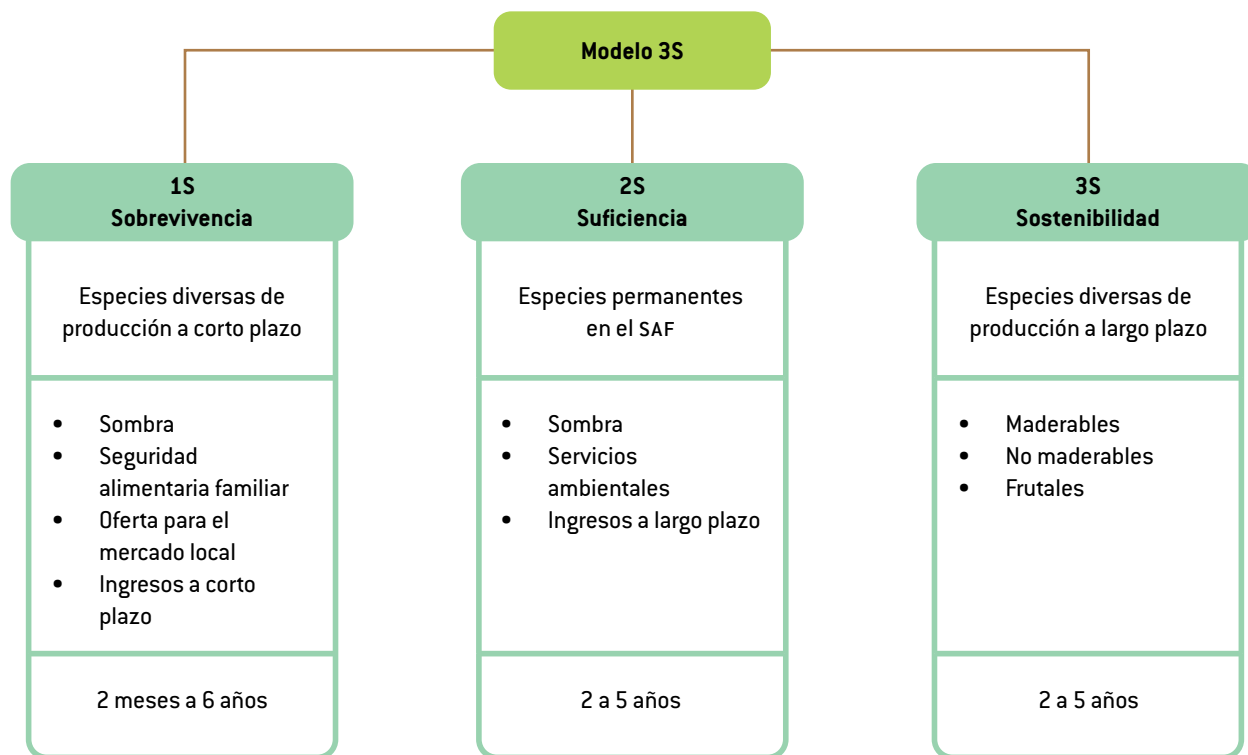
Modelo 3S

1S
Sobrevivencia

Especies diversas de producción a corto plazo

- Sombra
- Seguridad alimentaria familiar
- Oferta para el mercado local
- Ingresos a corto plazo

2 meses a 6 años

2S
Suficiencia

Especies permanentes en el SAF

- Sombra
- Servicios ambientales
- Ingresos a largo plazo

2 a 5 años

3S
Sostenibilidad

Especies diversas de producción a largo plazo

- Maderables
- No maderables
- Frutales

2 a 5 años